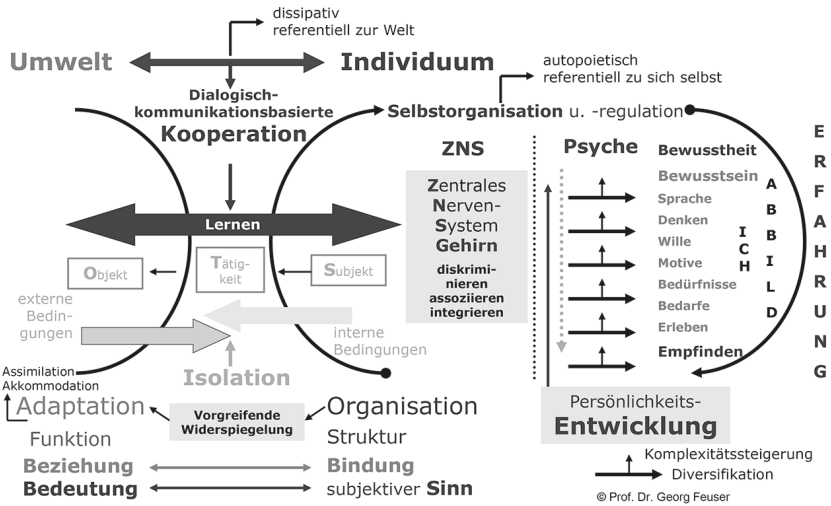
dissipativ
referentiell zur Welt

Umwelt

Individuum

autopoietisch
referentiell zu sich selbst

Dialogisch-
kommunikationsbasierte
Kooperation

Selbstorganisation u. -regulation

ZNS

Zentrales
Nerven-
System
Gehirn

diskrimi-
nieren
assoziieren
integrieren

Psyche

Bewusstheit
Bewusstsein
Sprache
Denken
Wille
Motive
Bedürfnisse
Bedarfe
Erleben
Empfinden

A
B
B
I
L
D

I
C
H

E
R
F
A
H
R
U
N
G

Lernen

Objekt

Tätig-
keit

Subjekt

externe
Bedin-
gungen

interne
Bedingungen

Isolation

Assimilation
Akkommodation

Adaptation

Vorgreifende
Widerspiegelung

Organisation

Funktion

Struktur

Beziehung

Bindung

Bedeutung

subjektiver Sinn

Persönlichkeits-
Entwicklung

Komplexitätssteigerung
Diversifikation

© Prof. Dr. Georg Feuser